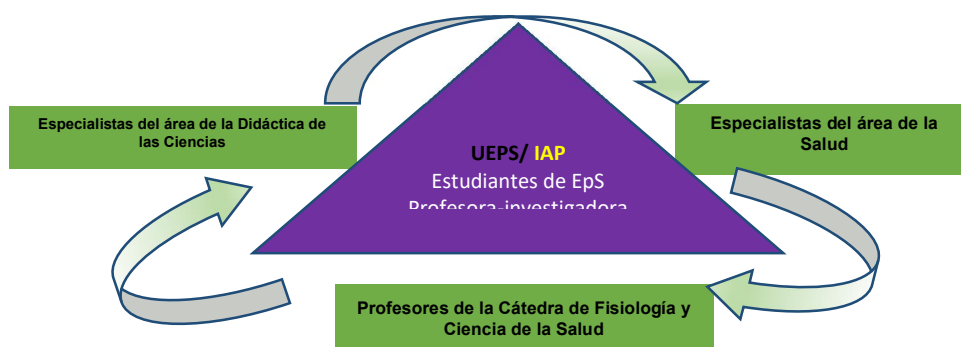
Especialistas del área de la Didáctica de las Ciencias

UEPS/ IAP
Estudiantes de EpS
Profesora-investigadora

Especialistas del área de la Salud

Profesores de la Cátedra de Fisiología y Ciencia de la Salud